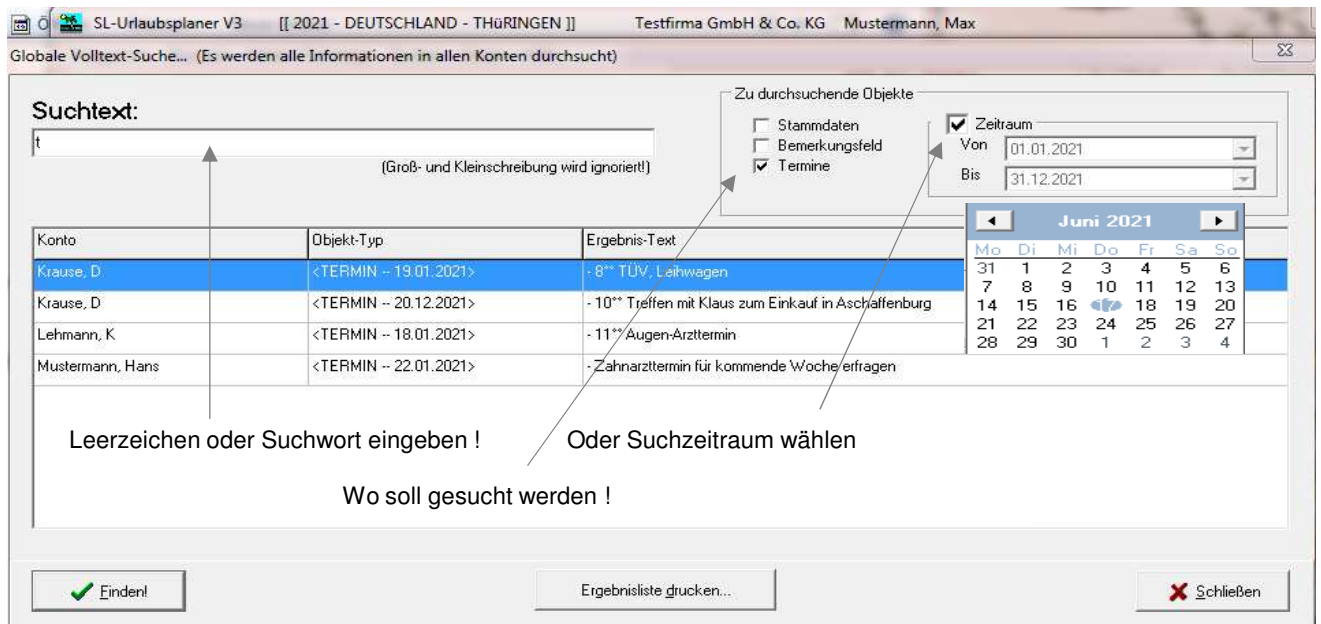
SL-Urlaubsplaner V3 [[ 2021 - DEUTSCHLAND - THüRINGEN ]] Testfirma GmbH & Co. KG Mustermann, Max

Globale Volltext-Suche... (Es werden alle Informationen in allen Konten durchsucht)

Suchtext:

t

(Groß- und Kleinschreibung wird ignoriert!)

Zu durchsuchende Objekte

Stammdaten
Bemerkungsfeld
Termine

Zeitraum
Von 01.01.2021
Bis 31.12.2021

Juni 2021

| Mo | Di | Mi | Do | Fr | Sa | So |
|---|---|---|---|---|---|---|
| 31 | 1 | 2 | 3 | 4 | 5 | 6 |
| 7 | 8 | 9 | 10 | 11 | 12 | 13 |
| 14 | 15 | 16 | 17 | 18 | 19 | 20 |
| 21 | 22 | 23 | 24 | 25 | 26 | 27 |
| 28 | 29 | 30 | 1 | 2 | 3 | 4 |

| Konto | Objekt-Typ | Ergebnis-Text |
|---|---|---|
| Krause, D | <TERMIN -- 19.01.2021> | - 8°° TÜV, Leihwagen |
| Krause, D | <TERMIN -- 20.12.2021> | - 10°° Treffen mit Klaus zum Einkauf in Aschaffenburg |
| Lehmann, K | <TERMIN -- 18.01.2021> | - 11°° Augen-Arzttermin |
| Mustermann, Hans | <TERMIN -- 22.01.2021> | - Zahnarzttermin für kommende Woche erfragen |

Leerzeichen oder Suchwort eingeben !

Oder Suchzeitraum wählen

Wo soll gesucht werden !

Finden!

Ergebnisliste drucken...

Schließen